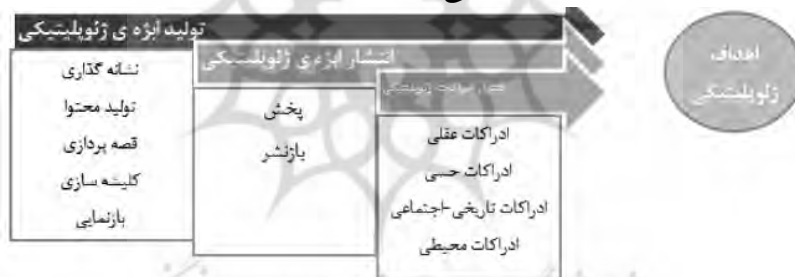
تولید ابژه ی ژئوپلیتیکی

نشانه گذاری
تولید محتوا
قصه پردازی
کلیشه سازی
بازنمایی

انتشار ابژه ی ژئوپلیتیکی

پخش
بازنشر

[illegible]

ادراکات عقلی
ادراکات حسی
ادراکات تاریخی-اجتماعی
ادراکات محیطی

اهداف ژئوپلیتیکی